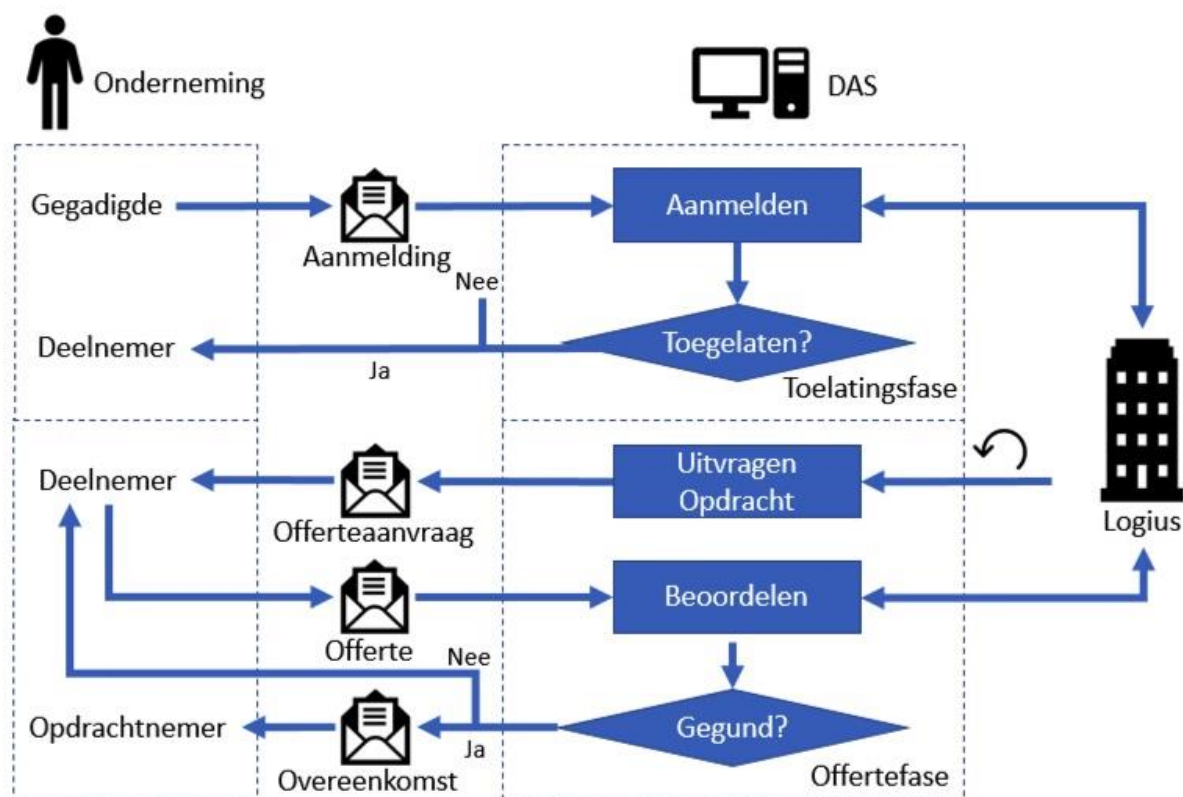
Onderneming

DAS

Gegadigde

Aanmelding

Aanmelden

Nee

Deelnemer

Toegelaten?

Ja

Toelatingsfase

Logius

Deelnemer

Uitvragen Opdracht

Offerteaanvraag

Offerte

Beoordelen

Nee

Opdrachtnemer

Gegund?

Ja

Overeenkomst

Offertefase